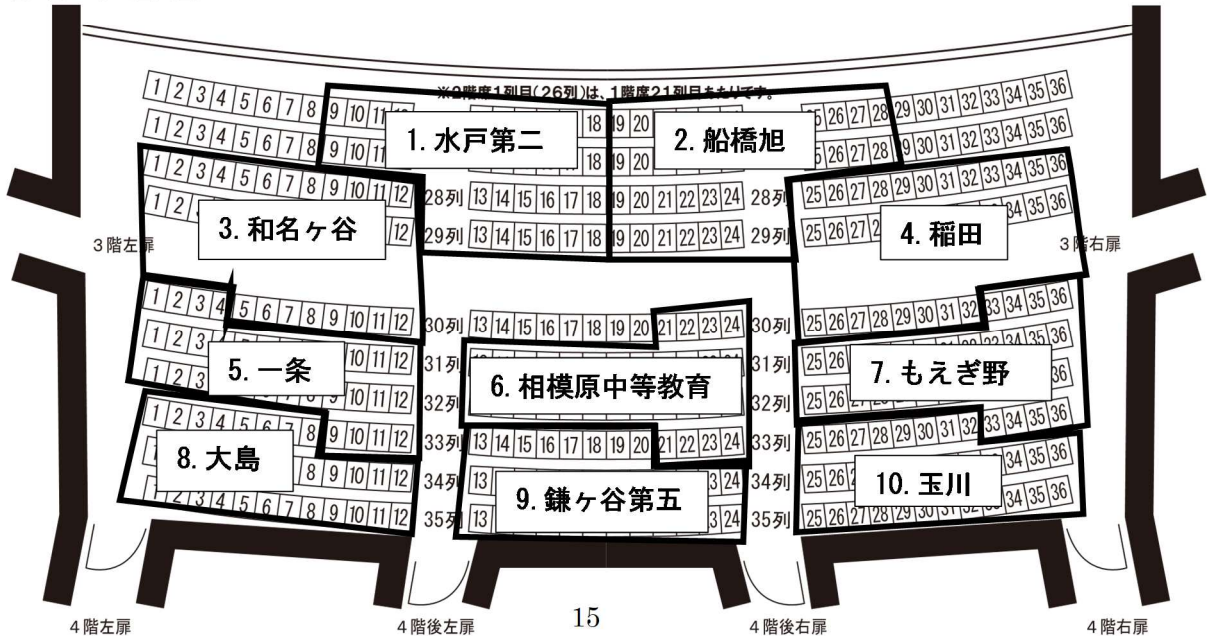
※2階席1列目(26列)は、1階席21列目あたりです。

1. 水戸第二
2. 船橋旭
3. 和名ヶ谷
4. 稲田
5. 一条
6. 相模原中等教育
7. もえぎ野
8. 大島
9. 鎌ヶ谷第五
10. 玉川

28列 29列 30列 31列 32列 33列 34列 35列

3階左扉
3階右扉
4階左扉
4階後左扉
15
4階後右扉
4階右扉